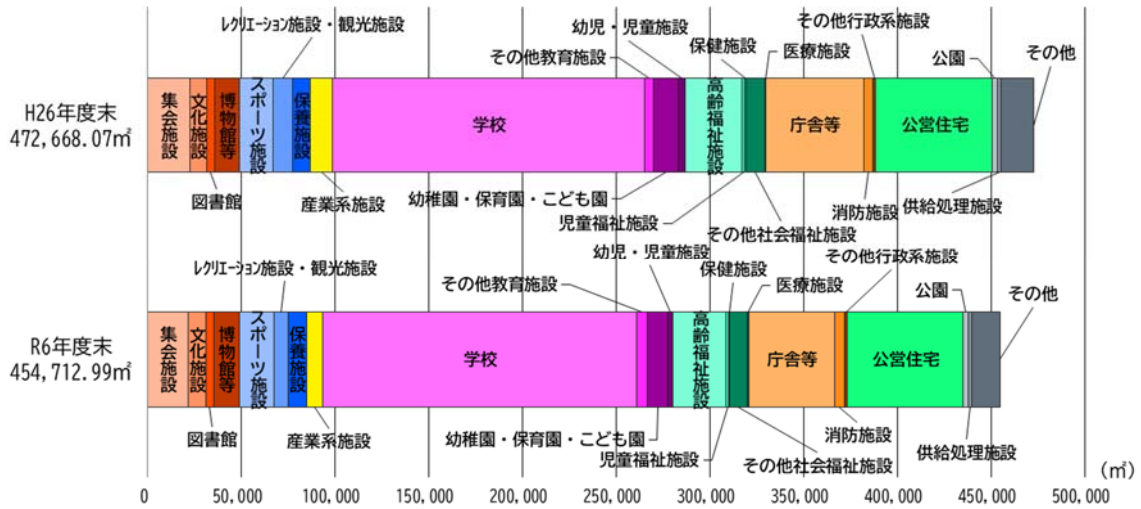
レクリエーション施設・観光施設
幼児・児童施設
その他行政系施設
その他教育施設
保健施設
医療施設
公園
その他
H26年度末
472,668.07㎡
集会施設
文化施設
博物館等
スポーツ施設
保養施設
学校
高齢福祉施設
庁舎等
公営住宅
図書館
産業系施設
幼稚園・保育園・こども園
児童福祉施設
その他社会福祉施設
消防施設
供給処理施設
レクリエーション施設・観光施設
幼児・児童施設
その他教育施設
保健施設
その他行政系施設
医療施設
公園
その他
R6年度末
454,712.99㎡
集会施設
文化施設
博物館等
スポーツ施設
保養施設
学校
高齢福祉施設
庁舎等
公営住宅
図書館
産業系施設
幼稚園・保育園・こども園
児童福祉施設
消防施設
その他社会福祉施設
供給処理施設
(㎡)
0
50,000
100,000
150,000
200,000
250,000
300,000
350,000
400,000
450,000
500,000